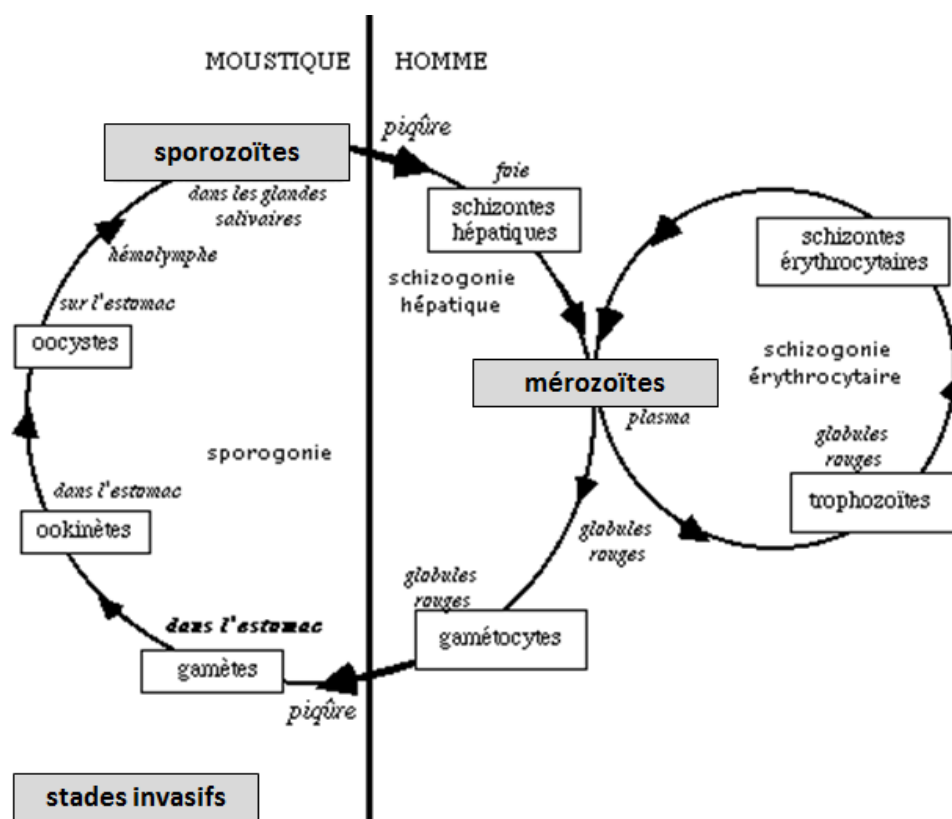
MOUSTIQUE

HOMME

piqûre

sporozoïtes

foie

dans les glandes salivaires

schizontes hépatiques

schizontes érythrocytaires

hémolymphe

schizogonie hépatique

sur l'estomac

oocystes

schizogonie érythrocytaire

mérozoïtes

plasma

globules rouges

sporogonie

trophozoïtes

dans l'estomac

ookinètes

globules rouges

globules rouges

dans l'estomac

gamétocytes

gamètes

piqûre

stades invasifs